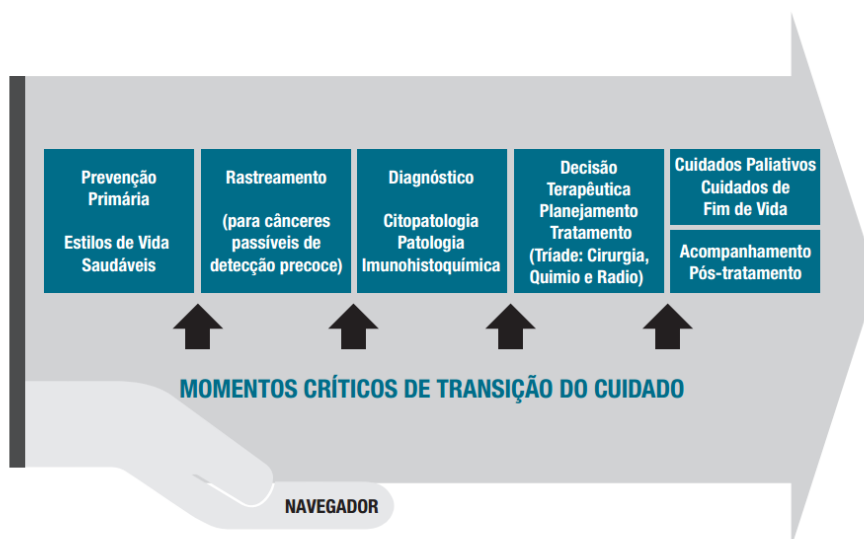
Prevenção Primária

Estilos de Vida Saudáveis

Rastreamento

(para cânceres passíveis de detecção precoce)

Diagnóstico

Citopatologia
Patologia
Imunohistoquímica

Decisão Terapêutica
Planejamento
Tratamento
(Tríade: Cirurgia, Quimio e Radio)

Cuidados Paliativos
Cuidados de Fim de Vida

Acompanhamento Pós-tratamento

MOMENTOS CRÍTICOS DE TRANSIÇÃO DO CUIDADO

NAVEGADOR